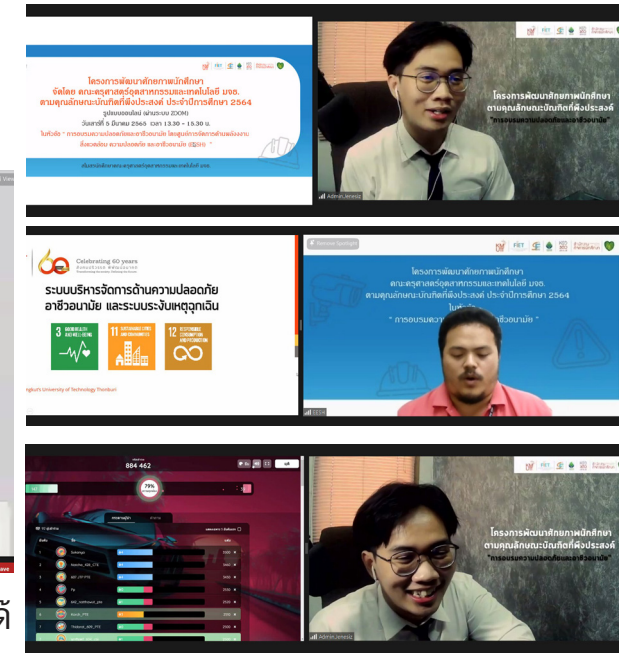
โครงการพัฒนาศักยภาพนักศึกษา
จัดโดย คณะครุศาสตร์อุตสาหกรรมและเทคโนโลยี มจธ.
ตามคุณลักษณะบัณฑิตที่พึงประสงค์ ประจำปีการศึกษา 2564
รูปแบบออนไลน์ (ผ่านระบบ ZOOM)
วันเสาร์ที่ 5 มีนาคม 2565 เวลา 13.30 - 15.30 น.
ในหัวข้อ " การอบรมความปลอดภัยและอาชีวอนามัย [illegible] "

โครงการพัฒนาศักยภาพนักศึกษา
ตามคุณลักษณะบัณฑิตที่พึงประสงค์
"การอบรมความปลอดภัยและอาชีวอนามัย"

Admin_ienesis

Celebrating 60 years
ระบบบริหารจัดการด้านความปลอดภัย อาชีวอนามัย และระบบระงับเหตุฉุกเฉิน
3 GOOD HEALTH AND WELL-BEING
11 SUSTAINABLE CITIES AND COMMUNITIES
12 RESPONSIBLE CONSUMPTION AND PRODUCTION
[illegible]ngkut's University of Technology Thonburi

Remove Spotlight
โครงการพัฒนาศักยภาพนักศึกษา
จัดโดย คณะครุศาสตร์อุตสาหกรรมและเทคโนโลยี มจธ.
ตามคุณลักษณะบัณฑิตที่พึงประสงค์ ประจำปีการศึกษา 2564
ในหัวข้อ
" การอบรมความ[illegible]อาชีวอนามัย "

884 462
79%

โครงการพัฒนาศักยภาพนักศึกษา
ตามคุณลักษณะบัณฑิตที่พึงประสงค์
"การอบรมความปลอดภัยและอาชีวอนามัย"

Admin_ienesis